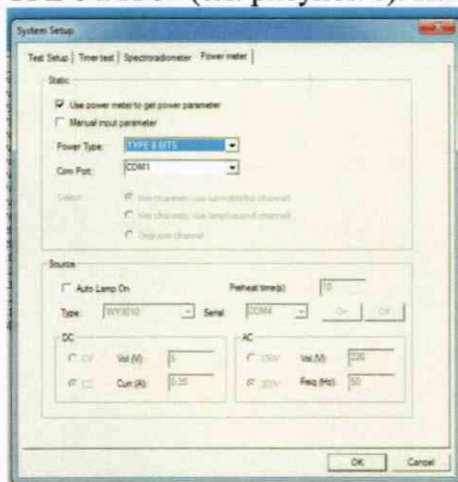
System Setup

Test Setup | Timer test | Spectroradiometer | Power meter

Static

Use power meter to get power parameter

Manual input parameter

Power Type: TYPE 8 BITS

Com Port: COM1

Select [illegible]

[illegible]

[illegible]

Source

Auto Lamp On

Preheat time(s): 10

Type: WY3010

Serial: COM4

On

Off

DC

CV

Vol (V): 5

CC

Curr (A): 0.35

AC

150V

Vol (V): 220

300V

Freq (Hz): 50

OK

Cancel